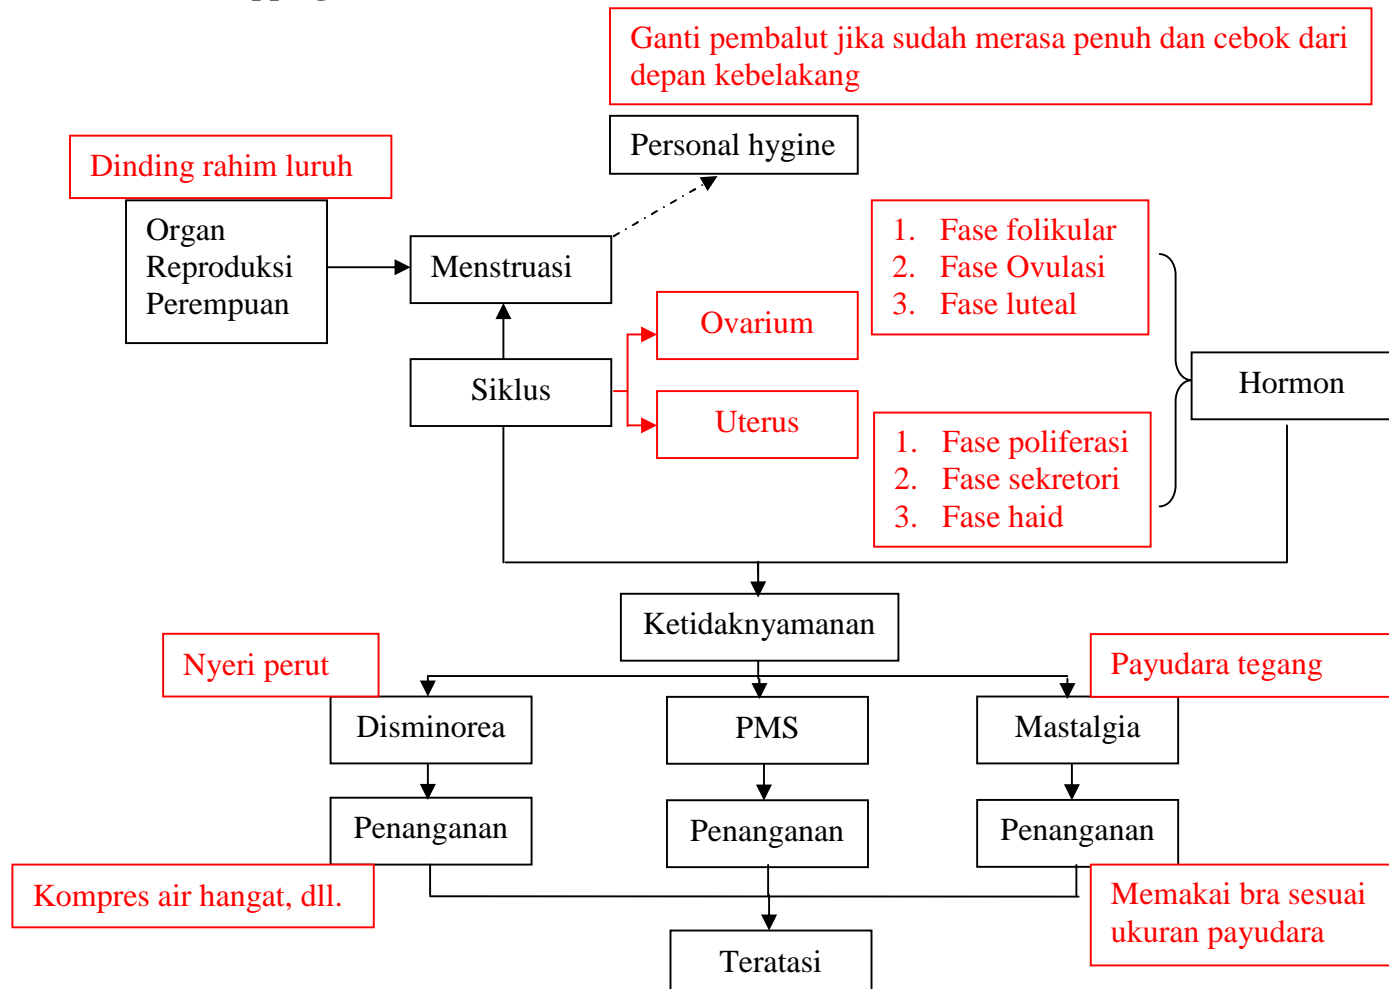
Ganti pembalut jika sudah merasa penuh dan cebok dari depan kebelakang

Personal hygine

Dinding rahim luruh

Organ Reproduksi Perempuan

Menstruasi

1. Fase folikular
2. Fase Ovulasi
3. Fase luteal

Ovarium

Siklus

Uterus

Hormon

1. Fase poliferasi
2. Fase sekretori
3. Fase haid

Ketidaknyamanan

Nyeri perut

Payudara tegang

Disminorea

PMS

Mastalgia

Penanganan

Penanganan

Penanganan

Kompres air hangat, dll.

Memakai bra sesuai ukuran payudara

Teratasi